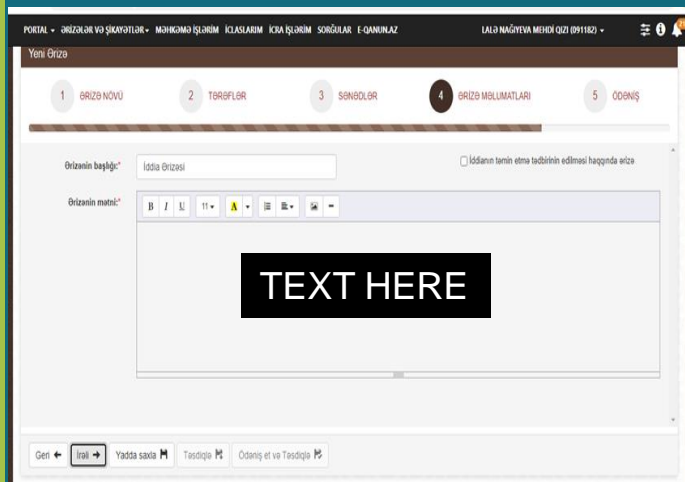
PORTAL ▾ ƏRİZƏLƏR VƏ ŞİKAYƏTLƏR ▾ MƏHKƏMƏ İŞLƏRİM İCLASLARIM İCRA İŞLƏRİM SORĞULAR E-QANUN.AZ LALƏ NAĞIYEVA MEHDİ QIZI (091182) ▾

Yeni Ərizə

1 ƏRİZƏ NÖVÜ 2 TƏRƏFLƏR 3 SƏNƏDLƏR 4 ƏRİZƏ MƏLUMATLARI 5 ÖDƏNİŞ

Ərizənin başlığı:* İddia Ərizəsi

İddianın təmin etmə tədbirinin edilməsi haqqında ərizə

Ərizənin mətni:* B I U 11 ▾ A ▾

TEXT HERE

Geri ← İrəli → Yadda saxla Təsdiqlə Ödəniş et və Təsdiqlə